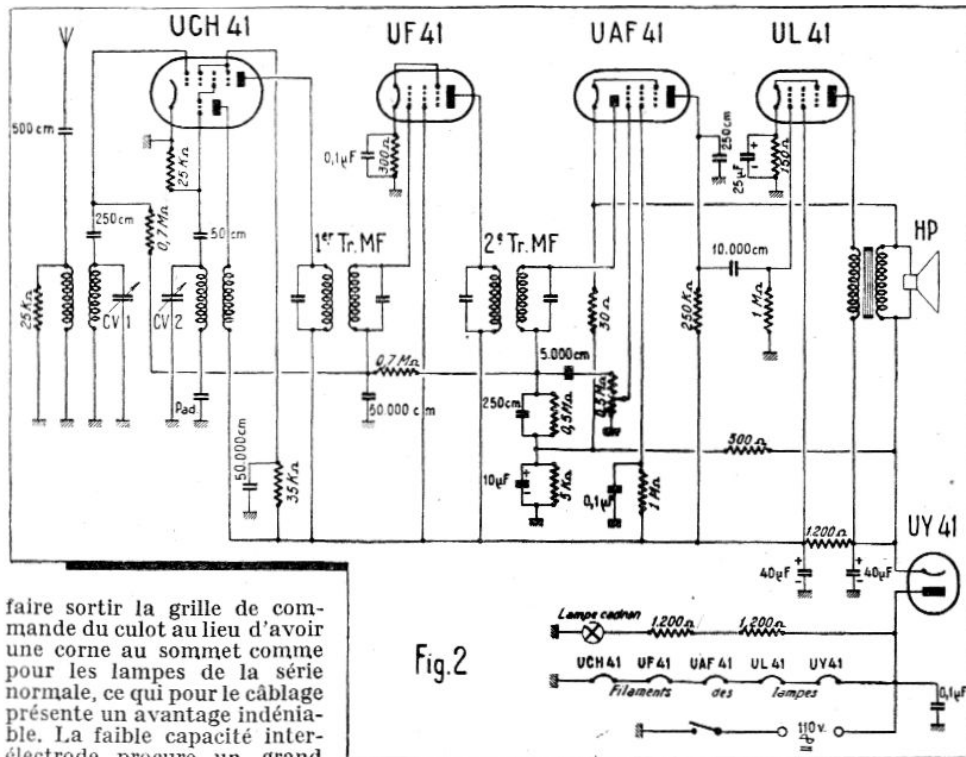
UCH 41
UF 41
UAF 41
UL 41
500 cm
25 KΩ
0,1μF
300Ω
250 cm
25μF
150Ω
250 cm
0,7 MΩ
50 cm
1er Tr. MF
2e Tr. MF
10.000 cm
HP
25 KΩ
CV 1
CV 2
30 Ω
250 KΩ
1 MΩ
5.000 cm
0,7 MΩ
Pad
50.000 cm
0,5 MΩ
250cm
0,5 MΩ
500 Ω
50.000cm
35 KΩ
10μF
5 KΩ
0,1μF
1 MΩ
1.200 Ω
UY 41
40μF
40μF
Lampe cadran
1.200 Ω
1.200 Ω
Fig.2
UCH 41 UF 41 UAF 41 UL 41 UY41
Filaments des lampes
0,1μF
110 v.

faire sortir la grille de commande du culot au lieu d'avoir une corne au sommet comme pour les lampes de la série normale, ce qui pour le câblage présente un avantage indéniable. La faible capacité interélectrode procure un grand